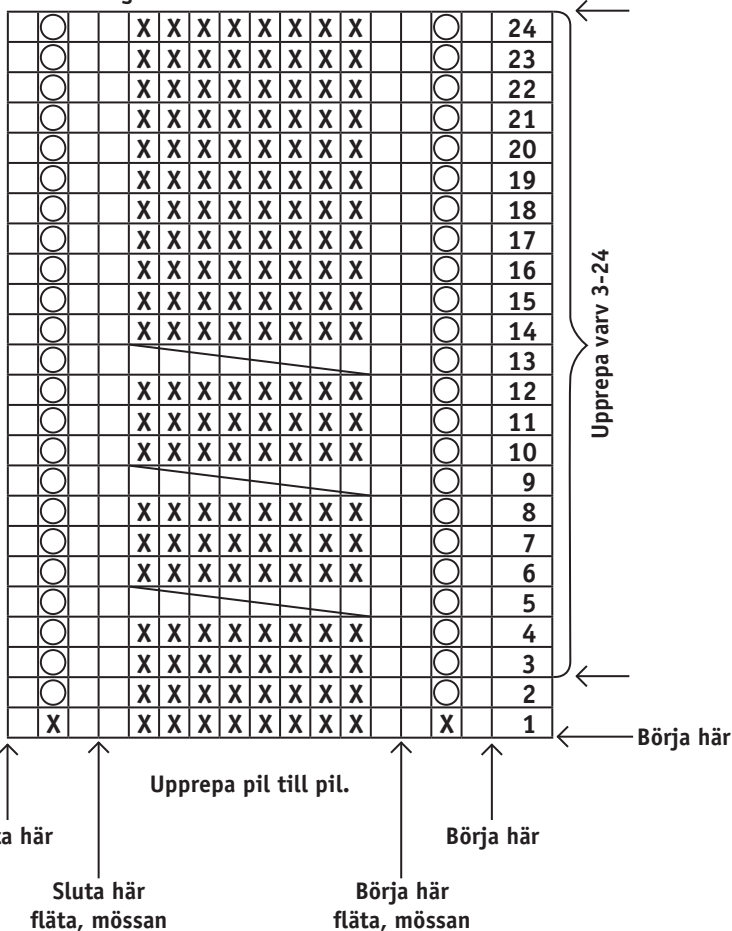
| | ◯ | | | X | X | X | X | X | X | X | X | | | ◯ | | 24 |
|---|---|---|---|---|---|---|---|---|---|---|---|---|---|---|---|---|
| | ◯ | | | X | X | X | X | X | X | X | X | | | ◯ | | 23 |
| | ◯ | | | X | X | X | X | X | X | X | X | | | ◯ | | 22 |
| | ◯ | | | X | X | X | X | X | X | X | X | | | ◯ | | 21 |
| | ◯ | | | X | X | X | X | X | X | X | X | | | ◯ | | 20 |
| | ◯ | | | X | X | X | X | X | X | X | X | | | ◯ | | 19 |
| | ◯ | | | X | X | X | X | X | X | X | X | | | ◯ | | 18 |
| | ◯ | | | X | X | X | X | X | X | X | X | | | ◯ | | 17 |
| | ◯ | | | X | X | X | X | X | X | X | X | | | ◯ | | 16 |
| | ◯ | | | X | X | X | X | X | X | X | X | | | ◯ | | 15 |
| | ◯ | | | X | X | X | X | X | X | X | X | | | ◯ | | 14 |
| | ◯ | | | | | | | | | | | | | ◯ | | 13 |
| | ◯ | | | X | X | X | X | X | X | X | X | | | ◯ | | 12 |
| | ◯ | | | X | X | X | X | X | X | X | X | | | ◯ | | 11 |
| | ◯ | | | X | X | X | X | X | X | X | X | | | ◯ | | 10 |
| | ◯ | | | | | | | | | | | | | ◯ | | 9 |
| | ◯ | | | X | X | X | X | X | X | X | X | | | ◯ | | 8 |
| | ◯ | | | X | X | X | X | X | X | X | X | | | ◯ | | 7 |
| | ◯ | | | X | X | X | X | X | X | X | X | | | ◯ | | 6 |
| | ◯ | | | | | | | | | | | | | ◯ | | 5 |
| | ◯ | | | X | X | X | X | X | X | X | X | | | ◯ | | 4 |
| | ◯ | | | X | X | X | X | X | X | X | X | | | ◯ | | 3 |
| | ◯ | | | X | X | X | X | X | X | X | X | | | ◯ | | 2 |
| | X | | | X | X | X | X | X | X | X | X | | | X | | 1 |

Upprepa varv 3-24

Börja här

Upprepa pil till pil.

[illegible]ta här

Börja här

Sluta här fläta, mössan

Börja här fläta, mössan